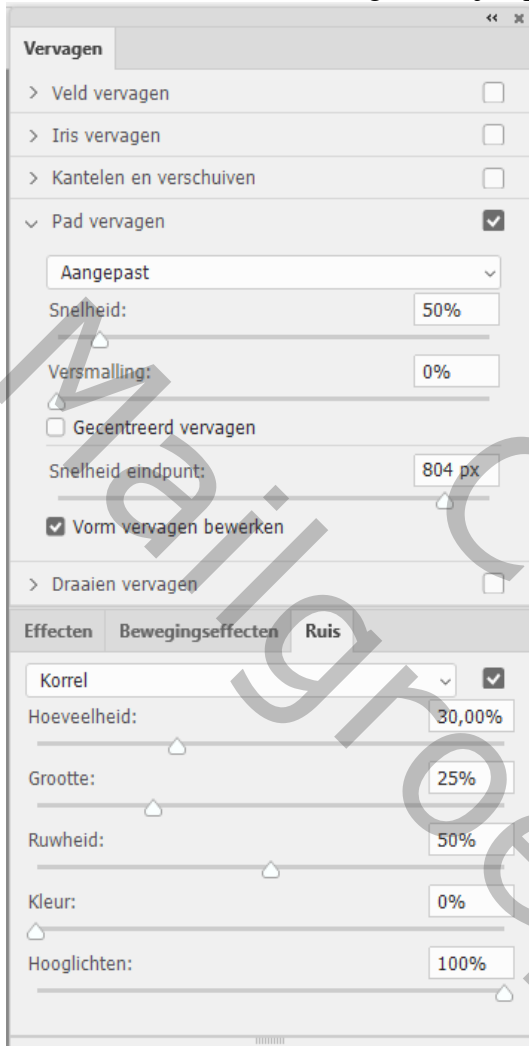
Vervagen

Veld vervagen

Iris vervagen

Kantelen en verschuiven

Pad vervagen

Aangepast

Snelheid: 50%

Versmalling: 0%

Gecentreerd vervagen

Snelheid eindpunt: 804 px

Vorm vervagen bewerken

Draaien vervagen

Effecten | Bewegingseffecten | Ruis

Korrel

Hoeveelheid: 30,00%

Grootte: 25%

Ruwheid: 50%

Kleur: 0%

Hooglichten: 100%

MailGro